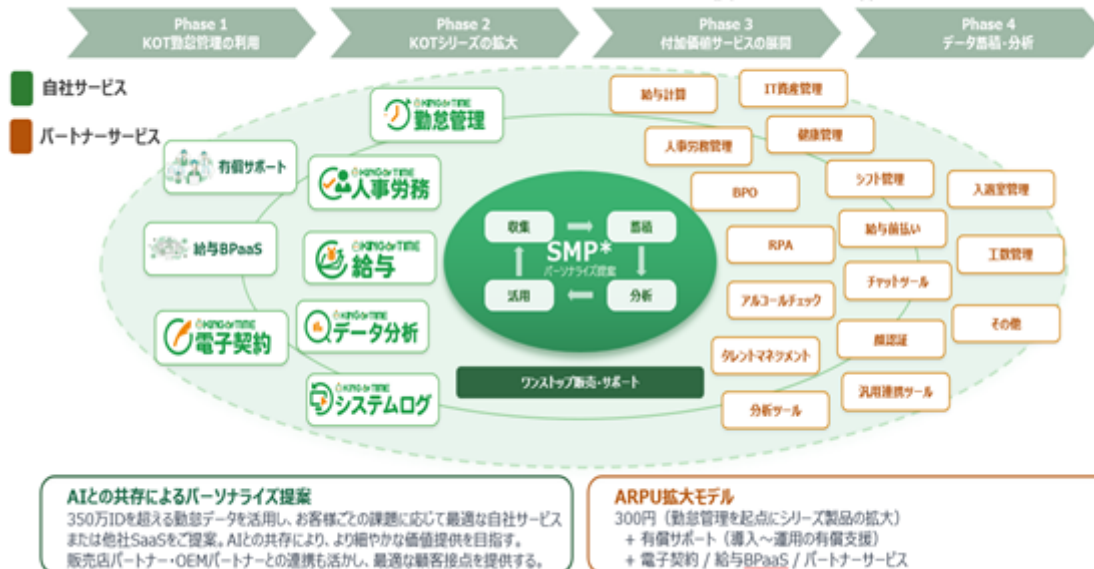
Phase 1
KOT勤怠管理の利用

Phase 2
KOTシリーズの拡大

Phase 3
付加価値サービスの展開

Phase 4
データ蓄積・分析

自社サービス

パートナーサービス

有償サポート

給与BPaaS

KING OF TIME
電子契約

KING OF TIME
勤怠管理

KING OF TIME
人事労務

KING OF TIME
給与

KING OF TIME
データ分析

KING OF TIME
システムログ

収集

蓄積

SMP*
パーソナライズ提案

活用

分析

ワンストップ販売・サポート

給与計算

IT資産管理

人事労務管理

健康管理

BPO

シフト管理

入退室管理

給与前払い

RPA

工数管理

チャットツール

アルコールチェック

その他

顔認証

タレントマネジメント

汎用連携ツール

分析ツール

AIとの共存によるパーソナライズ提案
350万IDを超える勤怠データを活用し、お客様ごとの課題に応じて最適な自社サービスまたは他社SaaSをご提案。AIとの共存により、より細やかな価値提供を目指す。
販売店パートナー・OEMパートナーとの連携も活かし、最適な顧客接点を提供する。

ARPU拡大モデル
300円（勤怠管理を起点にシリーズ製品の拡大）
+ 有償サポート（導入～運用の有償支援）
+ 電子契約 / 給与BPaaS / パートナーサービス